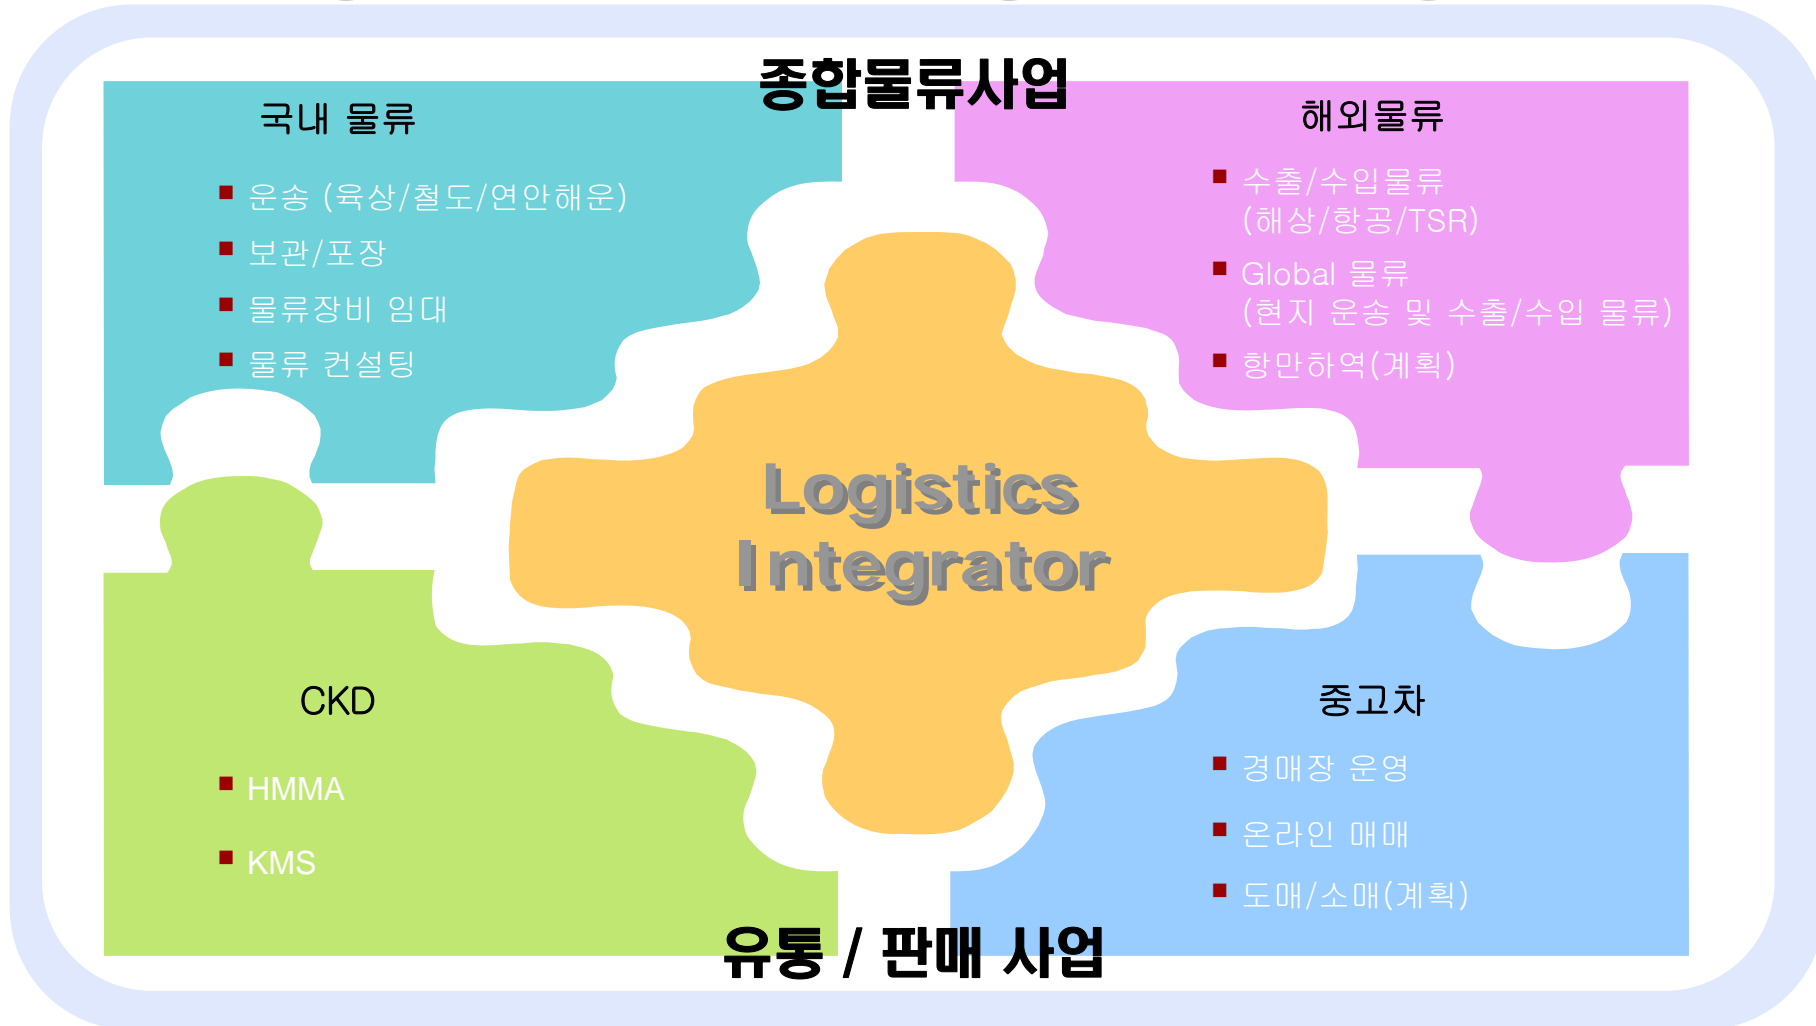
종합물류사업

국내 물류

■ 운송 (육상/철도/연안해운)
■ 보관/포장
■ 물류장비 임대
■ 물류 컨설팅

해외물류

■ 수출/수입물류 (해상/항공/TSR)
■ Global 물류 (현지 운송 및 수출/수입 물류)
■ 항만하역(계획)

Logistics Integrator

CKD

■ HMMA
■ KMS

중고차

■ 경매장 운영
■ 온라인 매매
■ 도매/소매(계획)

유통 / 판매 사업